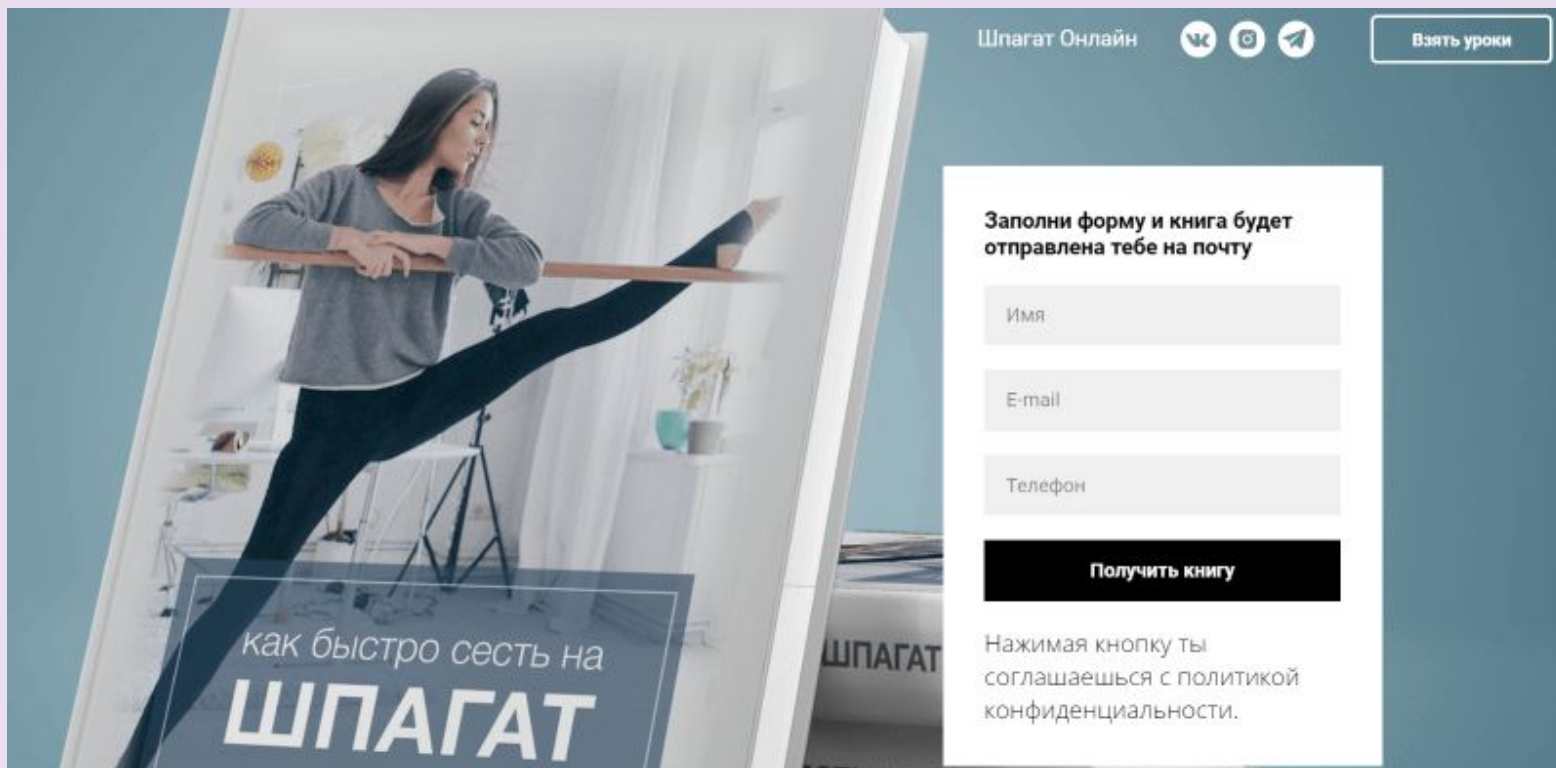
Шпагат Онлайн

Взять уроки

как быстро сесть на
ШПАГАТ

ШПАГАТ

Заполни форму и книга будет отправлена тебе на почту

Имя

E-mail

Телефон

Получить книгу

Нажимая кнопку ты соглашаешься с политикой конфиденциальности.